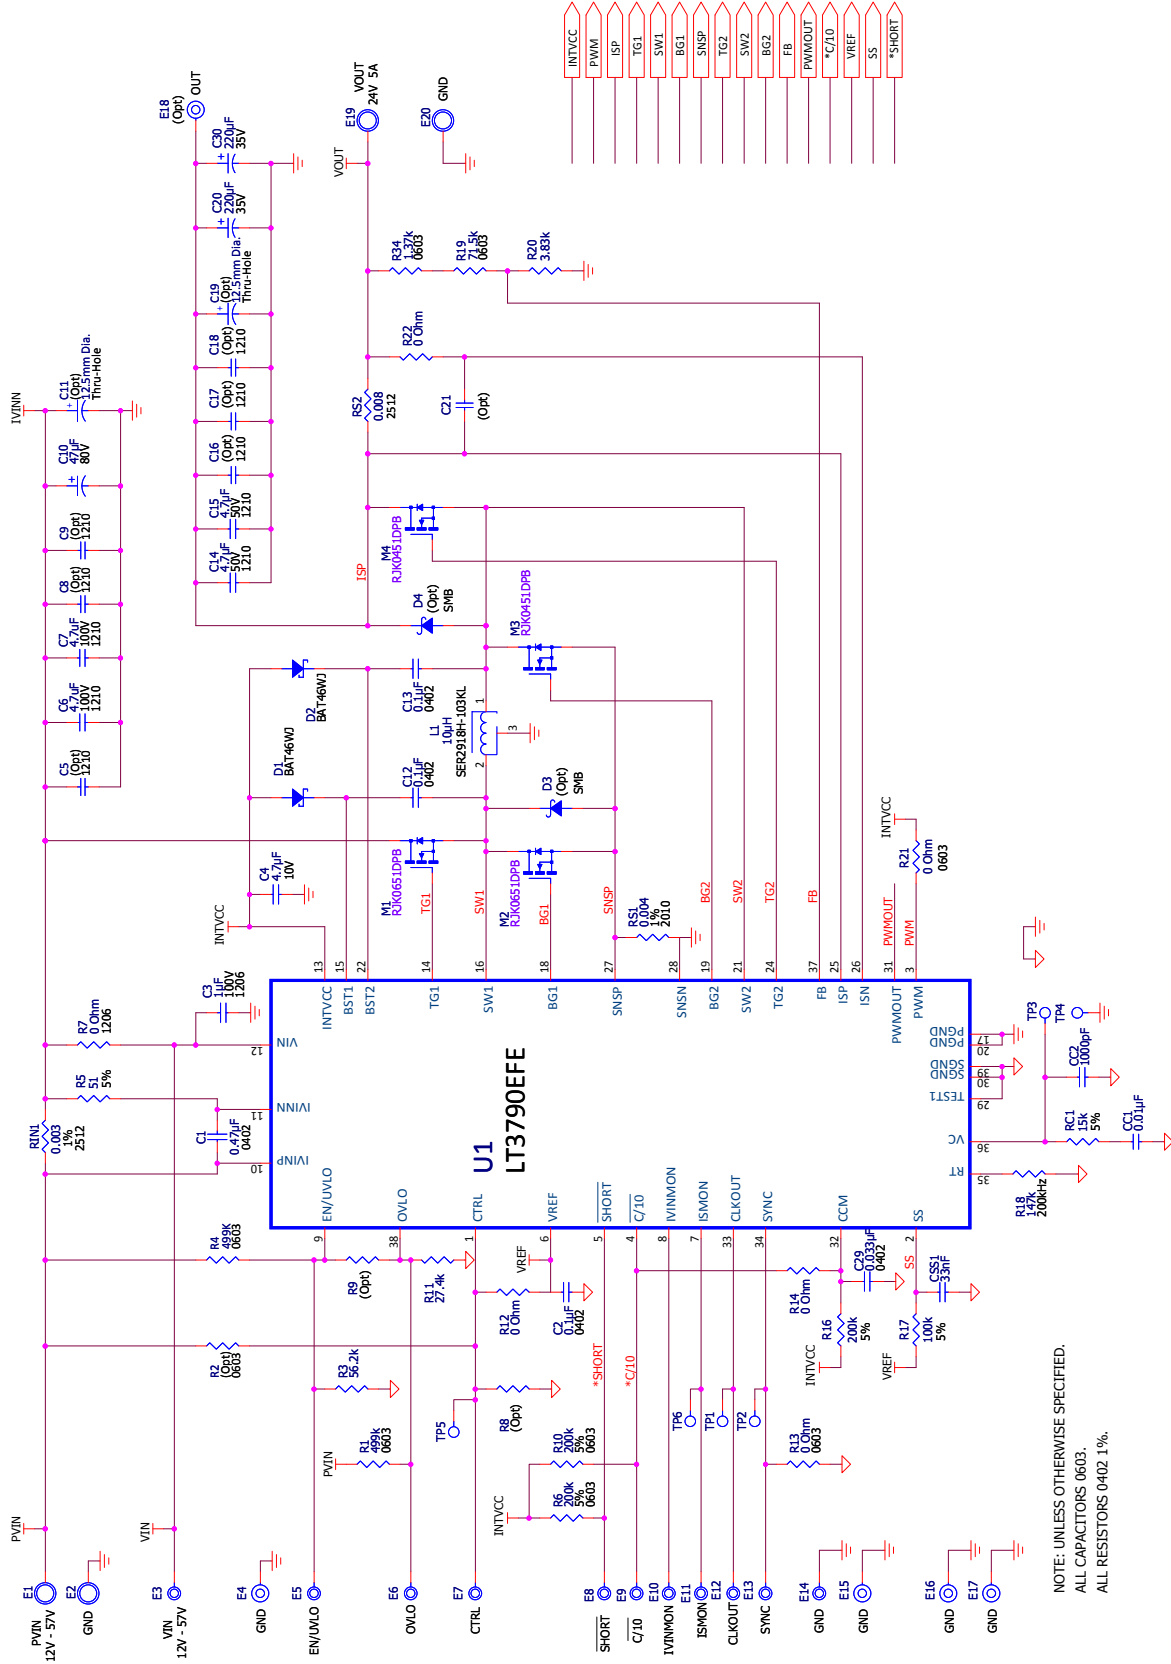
INTVCC
PWM
ISP
TG1
SW1
BG1
SNSP
TG2
SW2
BG2
FB
PWMOUT
*C/10
VREF
SS
*SHORT

E18 (Opt) OUT
C30 220µF 35V
C20 220µF 35V
C19 (Opt) 12.5mm Dia. Thru-Hole
C18 (Opt) 1210
C17 (Opt) 1210
C16 (Opt) 1210
C15 4.7µF 50V 1210
C14 4.7µF 50V 1210

E19 VOUT 24V 5A
VOUT
E20 GND

R34 1.37k 0603
R19 71.5k 0603
R20 3.83k
R22 0 Ohm
RS2 0.008 2512
C21 (Opt)
ISP
M4 RJK0451DPB
D4 (Opt) SMB
M3 RJK0451DPB

IVINN
C11 (Opt) 12.5mm Dia. Thru-Hole
C10 47µF 80V
C9 (Opt) 1210
C8 (Opt) 1210
C7 4.7µF 100V 1210
C6 4.7µF 100V 1210
C5 (Opt) 1210

D2 BAT46WJ
C13 0.1µF 0402
L1 10µH SER2918H-103KL
1 2 3
D1 BAT46WJ
C12 0.1µF 0402
D3 (Opt) SMB
C4 4.7µF 10V
INTVCC
M1 RJK0651DPB
TG1
SW1
M2 RJK0651DPB
BG1
SNSP
RS1 0.004 1% 2010
BG2
SW2
TG2
FB
INTVCC
R21 0 Ohm 0603
PWMOUT
PWM

13 15 22 14 16 18 27 28 19 21 24 37 25 26 31 3
INTVCC BST1 BST2 TG1 SW1 BG1 SNSP SNSN BG2 SW2 TG2 FB ISP ISN PWMOUT PWM

C3 1µF 100V 1206
R7 0 Ohm 1206
R5 51 5%
RIN1 0.003 1% 2512
C1 0.47µF 0402
12 VIN
11 IVINN
10 IVINP

U1
LT3790EFE

PGND 17
PGND 20
SGND 39
SGND 30
TEST1 29
VC 36
RT 35

TP3
TP4
CC2 1000pF
RC1 15k 5%
CC1 0.01µF
R18 147k 200kHz

EN/UVLO OVLO CTRL VREF SHORT C/10 IVINMON ISMON CLKOUT SYNC CCM SS
9 38 1 6 5 4 8 7 33 34 32 2

R4 499k 0603
R9 (Opt)
R11 27.4k
VREF
R12 0 Ohm
C2 0.1µF 0402
R14 0 Ohm
C29 0.033µF 0402
SS
CSS1 33nF
R2 (Opt) 0603
R3 56.2k
R16 200k 5%
INTVCC
R17 100k 5%
VREF
*SHORT
*C/10
TP5
R8 (Opt)
TP6
TP1
TP2
R1 499k 0603
PVIN
R10 200k 5% 0603
R13 0 Ohm 0603
R6 200k 5% 0603
INTVCC

PVIN
VIN
E1 PVIN 12V - 57V
E2 GND
E3 VIN 12V - 57V
E4 GND
E5 EN/UVLO
E6 OVLO
E7 CTRL
E8 SHORT
E9 C/10
E10 IVINMON
E11 ISMON
E12 CLKOUT
E13 SYNC
E14 GND
E15 GND
E16 GND
E17 GND

NOTE: UNLESS OTHERWISE SPECIFIED.
ALL CAPACITORS 0603.
ALL RESISTORS 0402 1%.